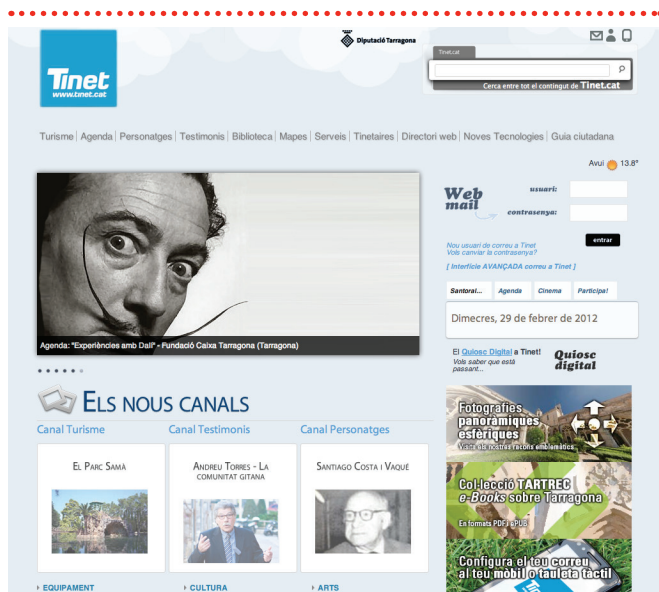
Tinet
www.tinet.cat

Diputació Tarragona

Tinet.cat

Cerca entre tot el contingut de Tinet.cat

Turisme | Agenda | Personatges | Testimonis | Biblioteca | Mapes | Serveis | Tinetaires | Directori web | Noves Tecnologies | Guia ciutadana

Avui 13.8°

Agenda: "Experiències amb Dalí" - Fundació Caixa Tarragona (Tarragona)

Web mail

usuari:

contrasenya:

Nou usuari de correu a Tinet
Vols canviar la contrasenya?

entrar

[ Interfície AVANÇADA correu a Tinet ]

Santoral... | Agenda | Cinema | Participa!

Dimecres, 29 de febrer de 2012

El Quiosc Digital a Tinet!
Vols saber què està passant...

Quiosc digital

Els nous canals

Canal Turisme

El Parc Samà

Canal Testimonis

Andreu Torres - La comunitat gitana

Canal Personatges

Santiago Costa i Vaqué

Fotografies panoràmiques esfèriques
Visita els nostres racons emblemàtics...

Col·lecció TARTREC e-Books sobre Tarragona
En formats PDF i EPUB

Configura el teu correu al teu mòbil o tauleta tàctil

› EQUIPAMENT

› CULTURA

› ARTS